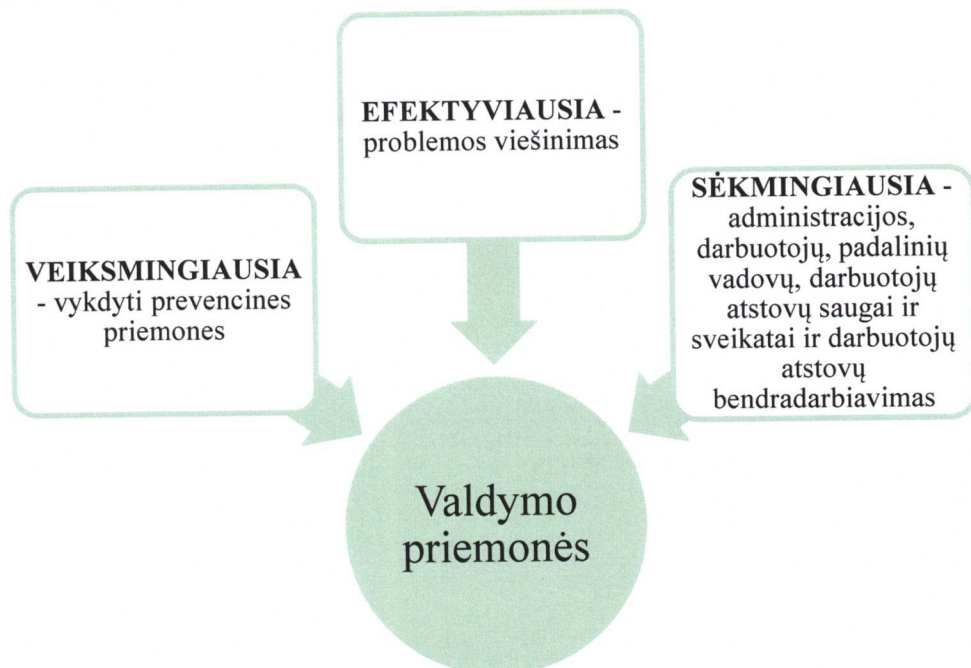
EFEKTYVIAUSIA - problemos viešinimas

VEIKSMINGIAUSIA - vykdyti prevencines priemones

SĖKMINGIAUSIA - administracijos, darbuotojų, padalinių vadovų, darbuotojų atstovų saugai ir sveikatai ir darbuotojų atstovų bendradarbiavimas

Valdymo priemonės